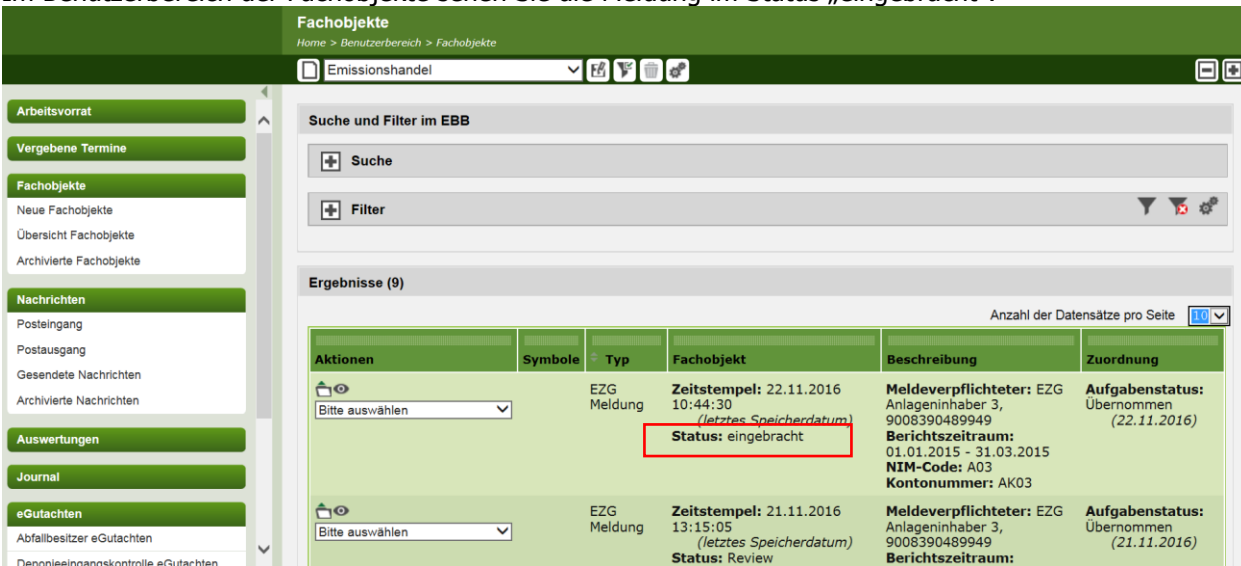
Im Benutzerbereich der Fachobjekte sehen Sie die Meldung im Status „eingebracht".

Fachobjekte
Home > Benutzerbereich > Fachobjekte

Emissionshandel

Arbeitsvorrat
Vergebene Termine
Fachobjekte
Neue Fachobjekte
Übersicht Fachobjekte
Archivierte Fachobjekte
Nachrichten
Posteingang
Postausgang
Gesendete Nachrichten
Archivierte Nachrichten
Auswertungen
Journal
eGutachten
Abfallbesitzer eGutachten
Deponieeingangskontrolle eGutachten

Suche und Filter im EBB
Suche
Filter

Ergebnisse (9)
Anzahl der Datensätze pro Seite 10

| Aktionen | Symbole | Typ | Fachobjekt | Beschreibung | Zuordnung |
|---|---|---|---|---|---|
| Bitte auswählen | | EZG Meldung | **Zeitstempel:** 22.11.2016 10:44:30 (letztes Speicherdatum) **Status:** eingebracht | **Meldeverpflichteter:** EZG Anlageninhaber 3, 9008390489949 **Berichtszeitraum:** 01.01.2015 - 31.03.2015 **NIM-Code:** A03 **Kontonummer:** AK03 | **Aufgabenstatus:** Übernommen (22.11.2016) |
| Bitte auswählen | | EZG Meldung | **Zeitstempel:** 21.11.2016 13:15:05 (letztes Speicherdatum) **Status:** Review | **Meldeverpflichteter:** EZG Anlageninhaber 3, 9008390489949 **Berichtszeitraum:** | **Aufgabenstatus:** Übernommen (21.11.2016) |